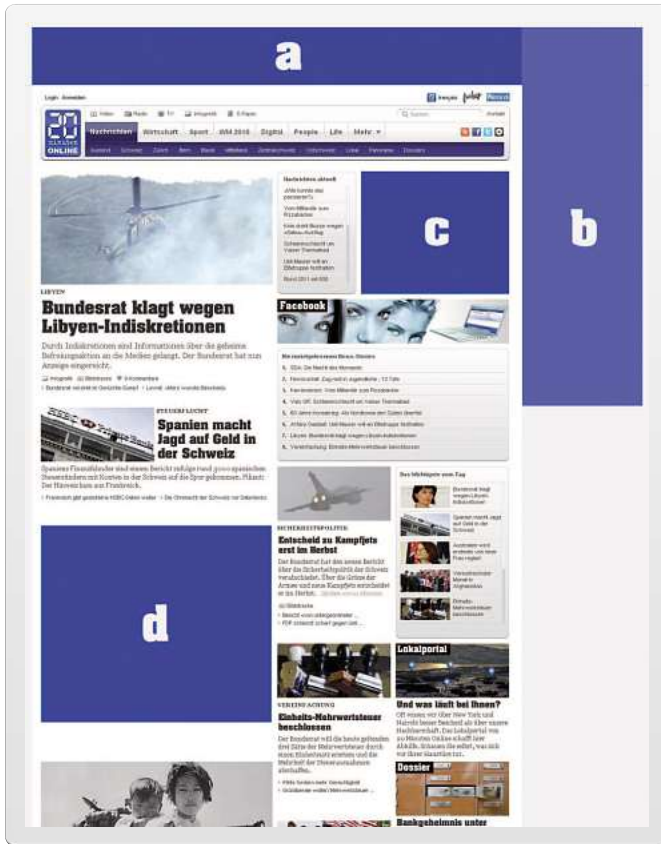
a

b

c

d

Login · Anmelden

20 MINUTEN ONLINE

Nachrichten · Wirtschaft · Sport · WM 2010 · Digital · People · Life · Mehr

LIBYEN

Bundesrat klagt wegen Libyen-Indiskretionen

Durch Indiskretionen sind Informationen über die geheime Befreiungsaktion an die Medien gelangt. Der Bundesrat hat nun Anzeige eingereicht.

Facebook

STEUERFLUCHT

Spanien macht Jagd auf Geld in der Schweiz

SICHERHEITSPOLITIK

Entscheid zu Kampfjets erst im Herbst

VEREINFACHUNG

Einheits-Mehrwertsteuer beschlossen

Lokalportal

Und was läuft bei Ihnen?

Dossier

Bankgeheimnis unter